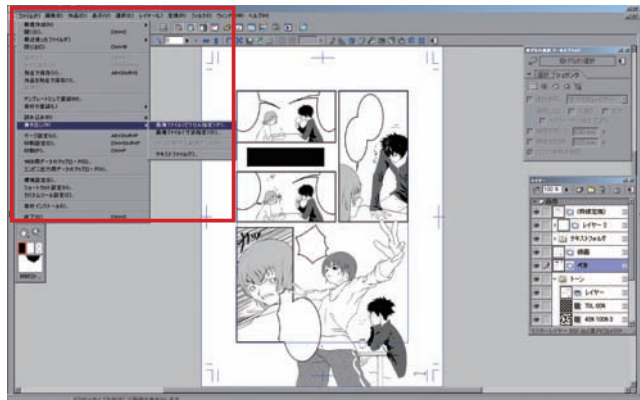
ファイル(F) 編集(E) 作品(O) 表示(V) 選択(S) レイヤー(L) 定規(R) フィルタ(I) ウィンドウ(W) ヘルプ(H)

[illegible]
開く(O)... Ctrl+O
最近使ったファイル(F)
閉じる(C) Ctrl+W

保存(S) Ctrl+S
別名で保存(A)... Alt+Ctrl+S
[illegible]

テンプレートとして登録(R)...
素材を登録(L)

読み込み(I)
書き出し(E)

ページ設定(U)... Alt+Ctrl+P
印刷設定(G)... Ctrl+Shift+P
印刷(P)... Ctrl+P

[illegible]
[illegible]

環境設定(K)...
ショートカット設定(H)...
カスタムツール設定(B)...

素材インストール(L)...

終了(X) Ctrl+Q

画像ファイル(フラット化&非表示)...
画像ファイル(レイヤー単位)...
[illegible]
テキストファイル(T)...

(枠線定規)
レイヤー 2
テキストフォルダ
描画
ベタ
トーン
レイヤー
TGL 60%
40% 100% 0